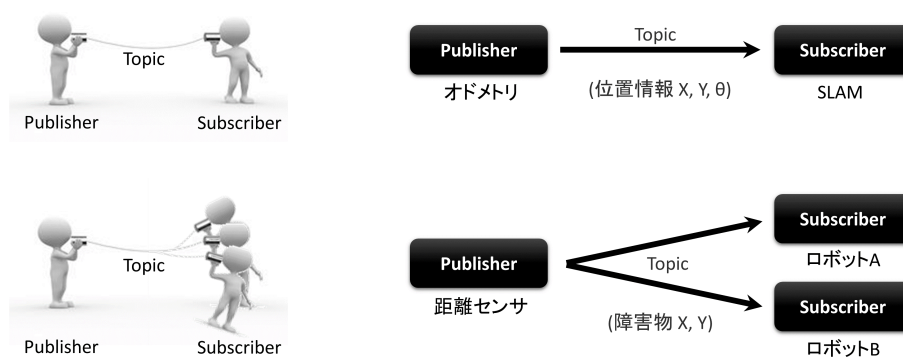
Topic

Publisher

Subscriber

Publisher

Topic

Subscriber

オドメトリ

(位置情報 X, Y, θ)

SLAM

Topic

Publisher

Subscriber

Subscriber

ロボットA

Publisher

Topic

距離センサ

Subscriber

(障害物 X, Y)

ロボットB